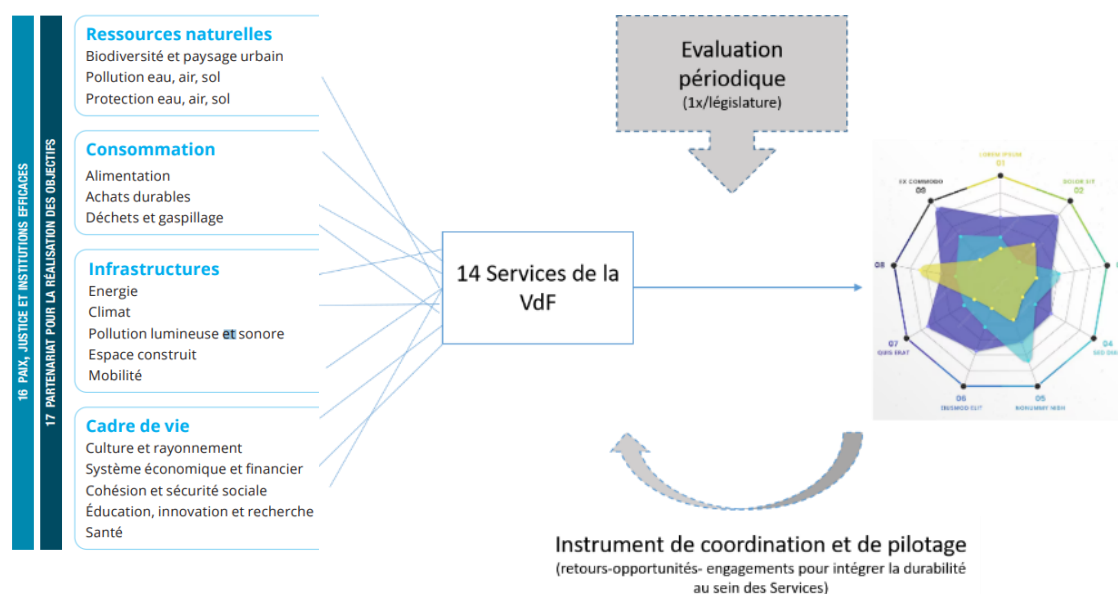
16 PAIX, JUSTICE ET INSTITUTIONS EFFICACES

17 PARTENARIAT POUR LA RÉALISATION DES OBJECTIFS

Ressources naturelles
Biodiversité et paysage urbain
Pollution eau, air, sol
Protection eau, air, sol

Consommation
Alimentation
Achats durables
Déchets et gaspillage

Infrastructures
Energie
Climat
Pollution lumineuse et sonore
Espace construit
Mobilité

Cadre de vie
Culture et rayonnement
Système économique et financier
Cohésion et sécurité sociale
Éducation, innovation et recherche
Santé

Evaluation périodique
(1x/législature)

14 Services de la VdF

LOREM IPSUM
01
DOLOR SIT
02
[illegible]
04
SED DIAM
05
NONUMMY NIBH
06
EUISMOD ELIT
07
QUIS ERAT
08
EX COMMODO
08

Instrument de coordination et de pilotage
(retours-opportunités- engagements pour intégrer la durabilité au sein des Services)